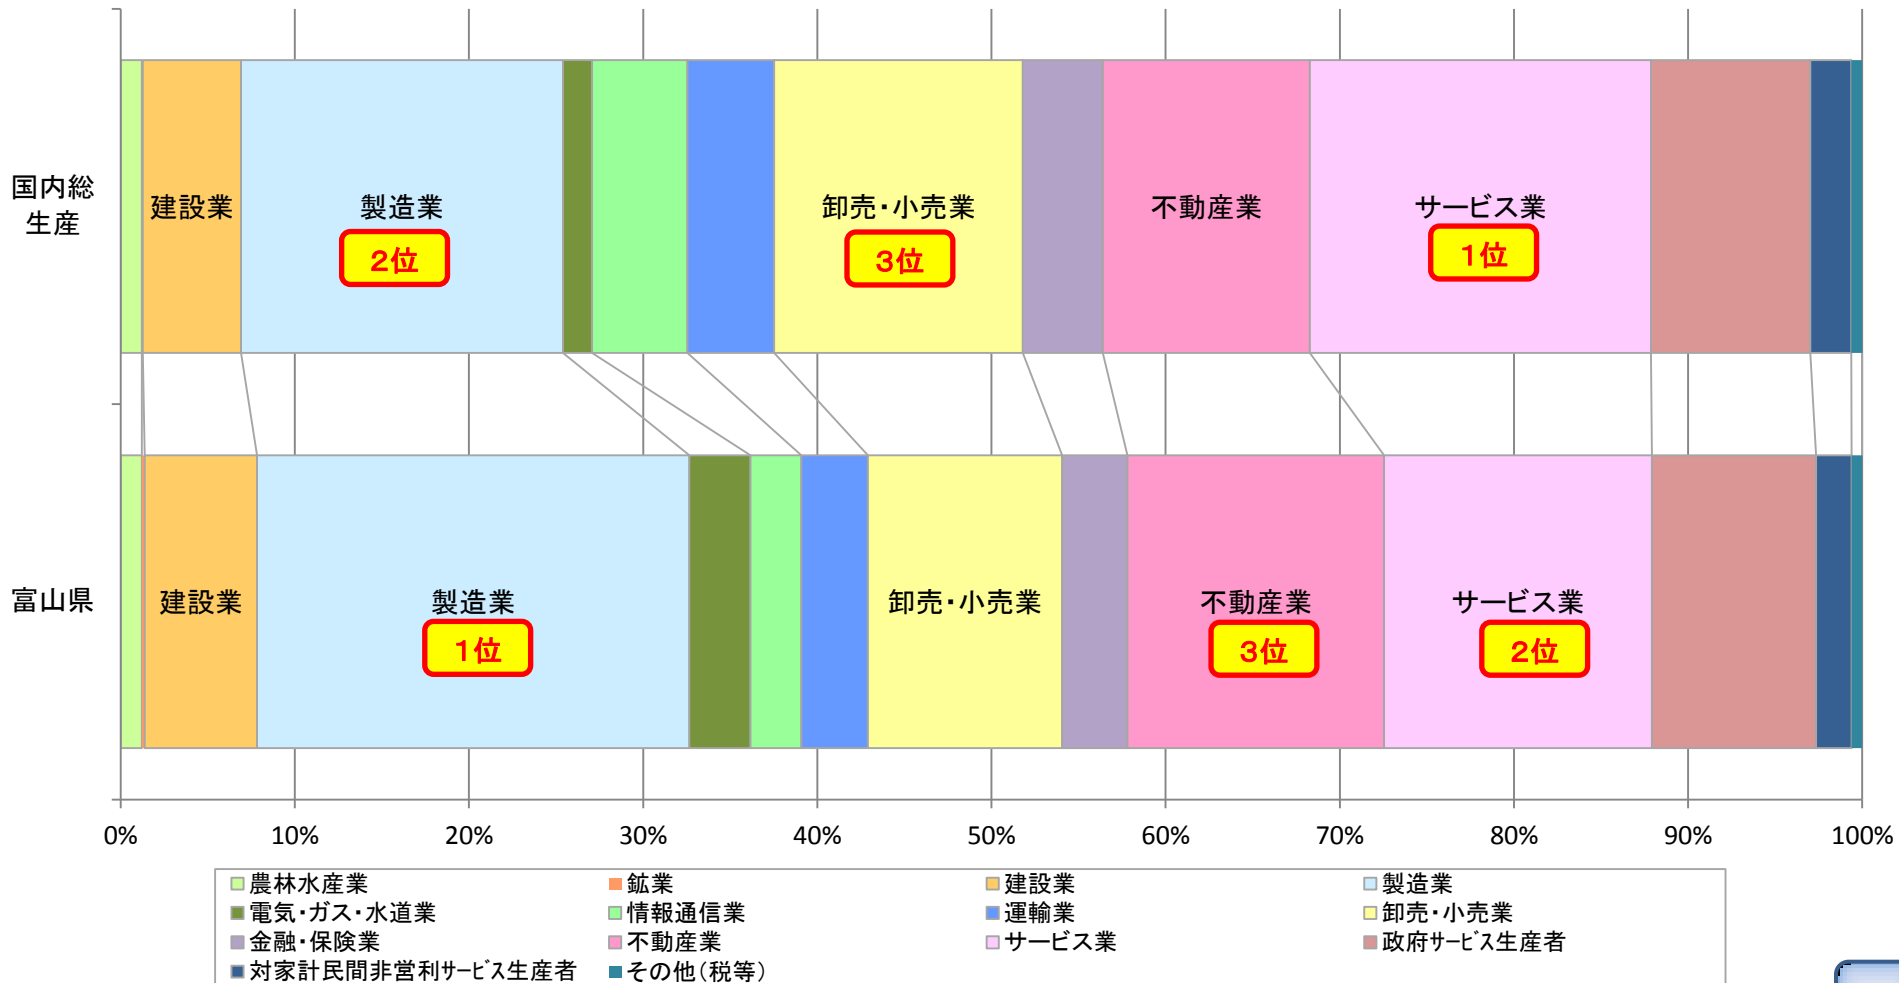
国内総生産

建設業

製造業
2位

卸売・小売業
3位

不動産業

サービス業
1位

富山県

建設業

製造業
1位

卸売・小売業

不動産業
3位

サービス業
2位

0% 10% 20% 30% 40% 50% 60% 70% 80% 90% 100%

農林水産業
鉱業
建設業
製造業
電気・ガス・水道業
情報通信業
運輸業
卸売・小売業
金融・保険業
不動産業
サービス業
政府サービス生産者
対家計民間非営利サービス生産者
その他（税等）